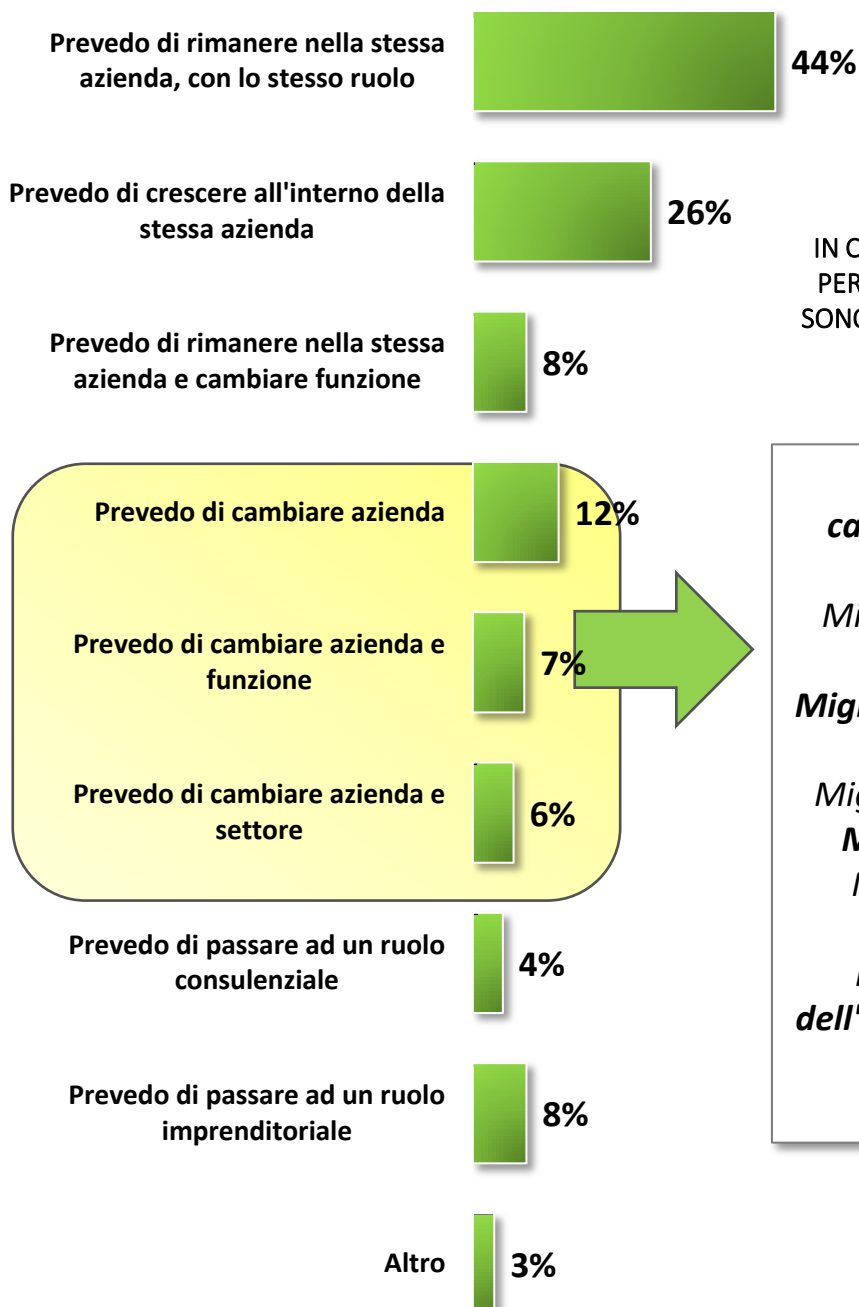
Prevedo di rimanere nella stessa azienda, con lo stesso ruolo
44%

Prevedo di crescere all'interno della stessa azienda
26%

IN C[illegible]
PER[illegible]
SONO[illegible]

Prevedo di rimanere nella stessa azienda e cambiare funzione
8%

Prevedo di cambiare azienda
12%

ca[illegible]

Prevedo di cambiare azienda e funzione
7%

Mi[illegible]

Migl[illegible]

Prevedo di cambiare azienda e settore
6%

Mig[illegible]
M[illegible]
I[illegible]

Prevedo di passare ad un ruolo consulenziale
4%

I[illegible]
dell'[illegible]

Prevedo di passare ad un ruolo imprenditoriale
8%

Altro
3%